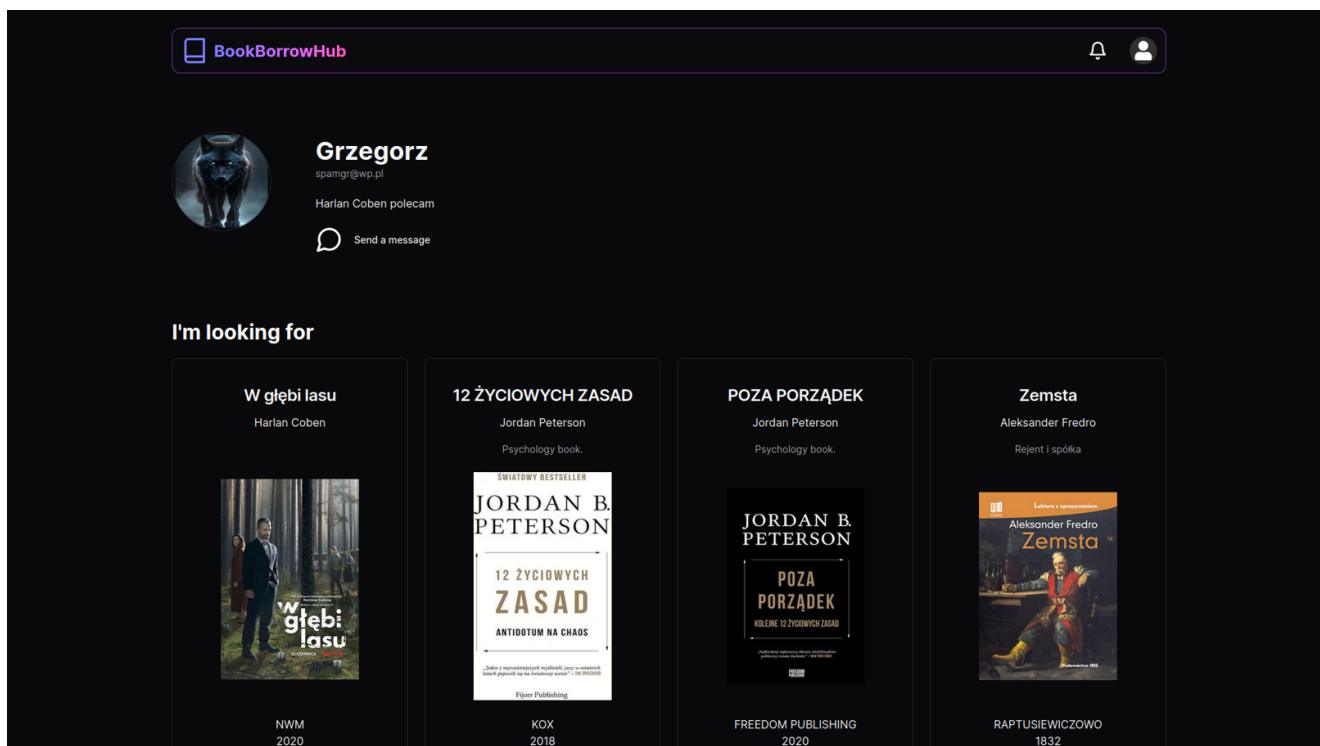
BookBorrowHub

Grzegorz
spamgr@wp.pl
Harlan Coben polecam
Send a message

I'm looking for

W głębi lasu
Harlan Coben
W głębi lasu
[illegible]
NWM
2020

12 ŻYCIOWYCH ZASAD
Jordan Peterson
Psychology book.
ŚWIATOWY BESTSELLER
JORDAN B. PETERSON
12 ŻYCIOWYCH ZASAD
ANTIDOTUM NA CHAOS
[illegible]
Fijorr Publishing
KOX
2018

POZA PORZĄDEK
Jordan Peterson
Psychology book.
JORDAN B. PETERSON
POZA PORZĄDEK
KOLEJNE 12 ŻYCIOWYCH ZASAD
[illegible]
FREEDOM PUBLISHING
2020

Zemsta
Aleksander Fredro
Rejent i spółka
Lektura z opracowaniem
Aleksander Fredro
Zemsta
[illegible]
RAPTUSIEWICZOWO
1832